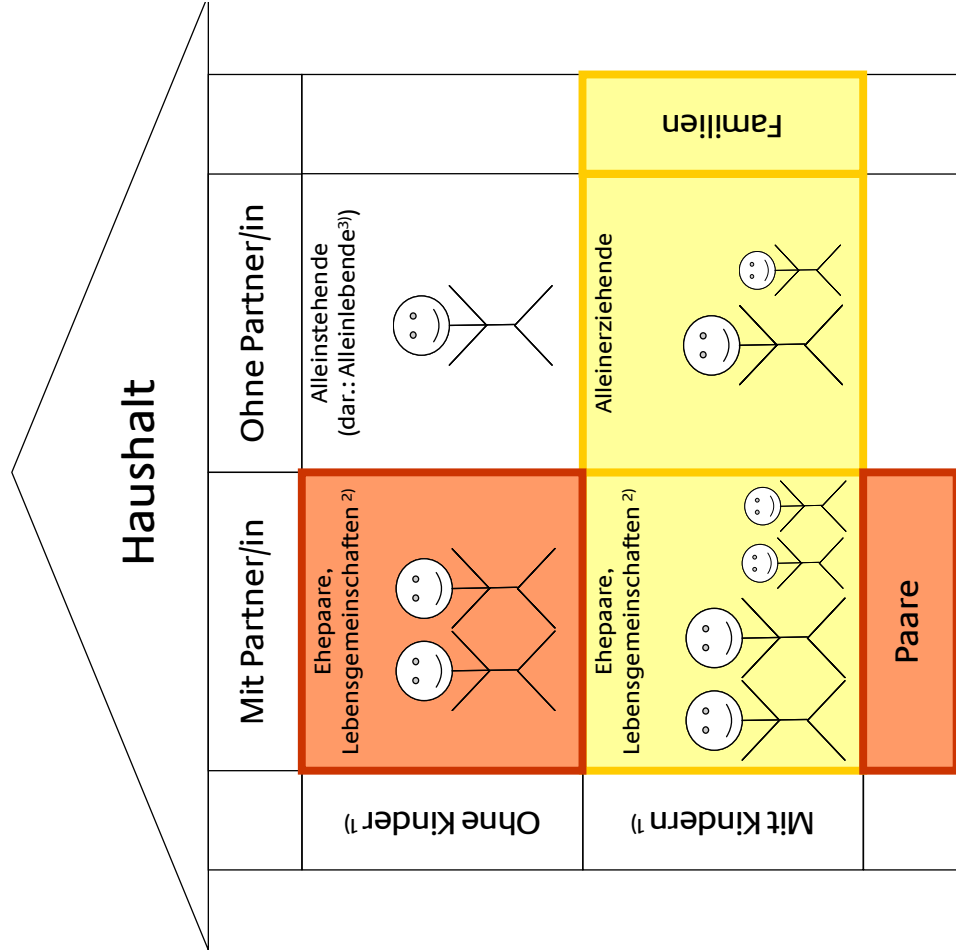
Haushalt

| | Mit Partner/in | Ohne Partner/in | |
|---|---|---|---|
| Ohne Kinder $^{1)}$ | Ehepaare, Lebensgemeinschaften $^{2)}$ | Alleinstehende (dar.: Alleinlebende$^{3)}$) | |
| Mit Kindern $^{1)}$ | Ehepaare, Lebensgemeinschaften $^{2)}$ | Alleinerziehende | Familien |
| | Paare | | |